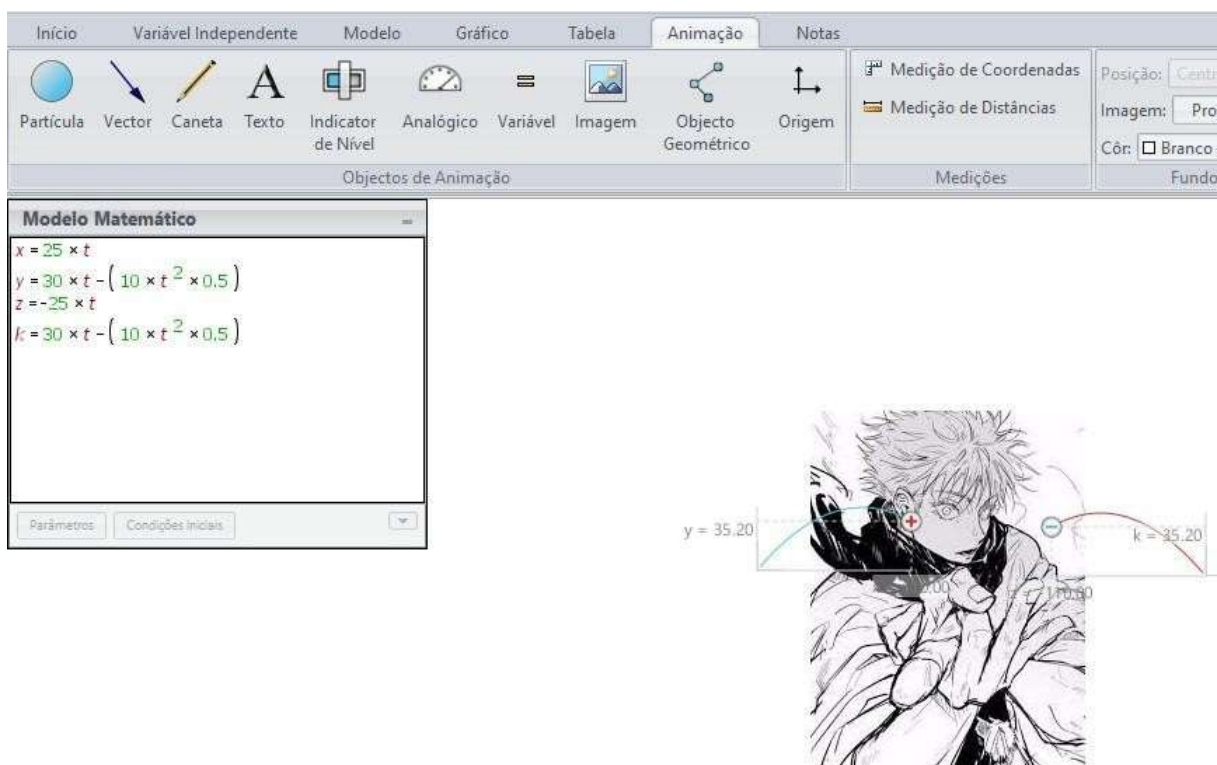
Início Variável Independente Modelo Gráfico Tabela Animação Notas

Partícula Vector Caneta Texto Indicator de Nível Analógico Variável Imagem Objecto Geométrico Origem

Objectos de Animação

Medição de Coordenadas
Medição de Distâncias

Medições

Posição: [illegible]
Imagem: Pro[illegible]
Côr: Branco

Fundo

Modelo Matemático

$x = 25 \times t$
$y = 30 \times t - (10 \times t^2 \times 0.5)$
$z = -25 \times t$
$k = 30 \times t - (10 \times t^2 \times 0.5)$

Parâmetros Condições Iniciais

y = 35.20

k = 35.20

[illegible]2.00

z = -110.80